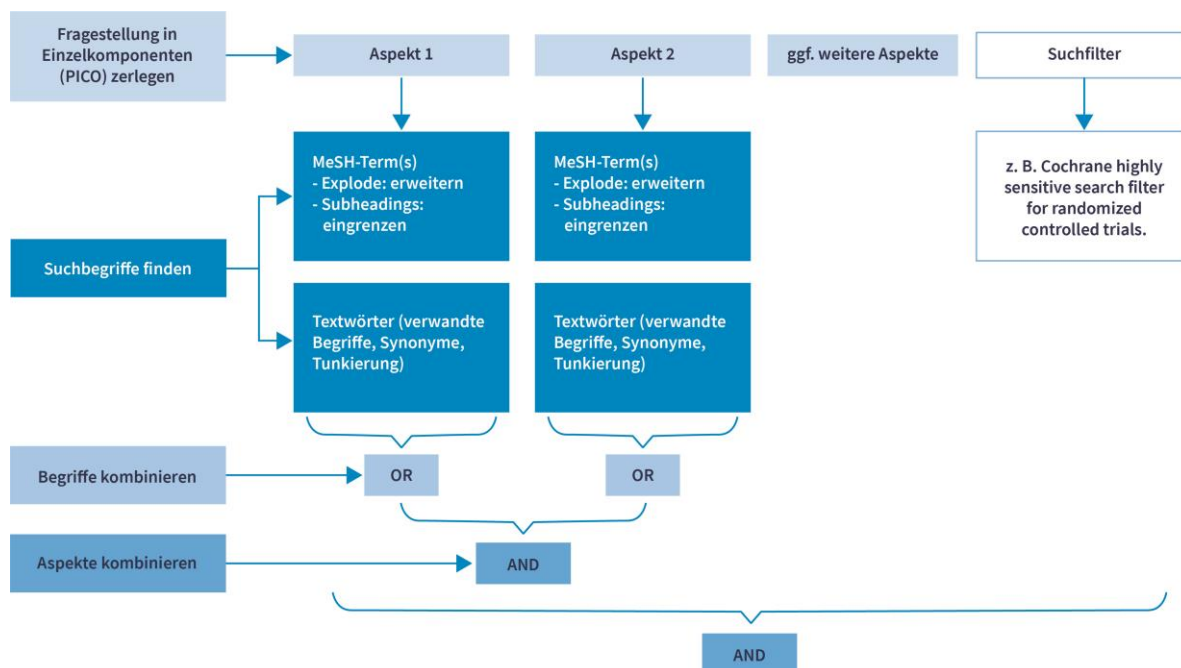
Fragestellung in Einzelkomponenten (PICO) zerlegen

Aspekt 1

Aspekt 2

ggf. weitere Aspekte

Suchfilter

MeSH-Term(s)
- Explode: erweitern
- Subheadings: eingrenzen

MeSH-Term(s)
- Explode: erweitern
- Subheadings: eingrenzen

z. B. Cochrane highly sensitive search filter for randomized controlled trials.

Suchbegriffe finden

Textwörter (verwandte Begriffe, Synonyme, Tunkierung)

Textwörter (verwandte Begriffe, Synonyme, Tunkierung)

Begriffe kombinieren

OR

OR

Aspekte kombinieren

AND

AND